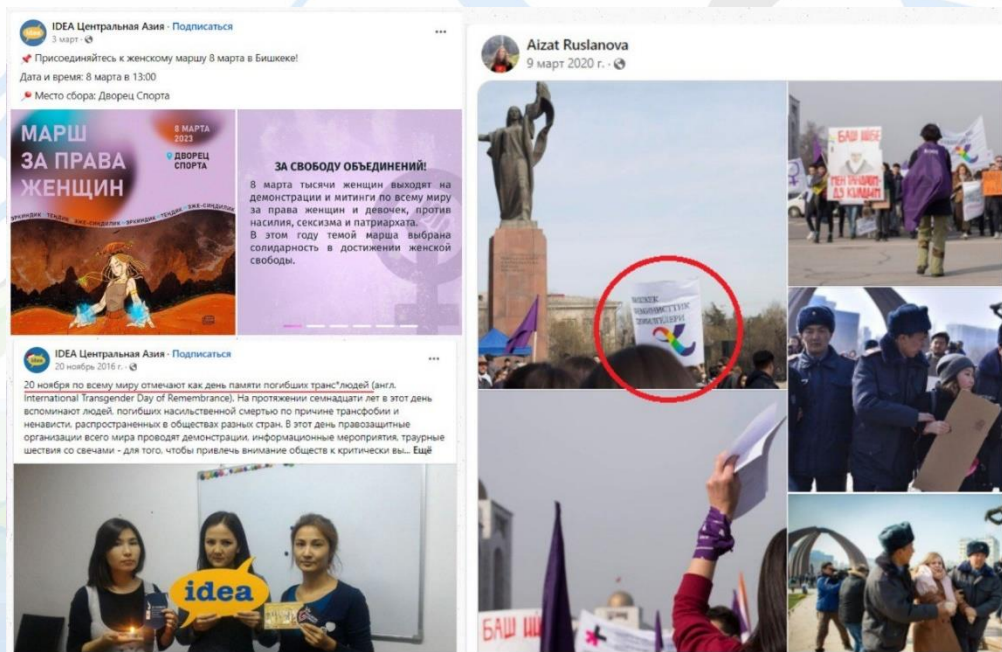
IDEA Центральная Азия · Подписаться
3 март · 

📌 Присоединяйтесь к женскому маршу 8 марта в Бишкеке!

Дата и время: 8 марта в 13:00

📍 Место сбора: Дворец Спорта

МАРШ ЗА ПРАВА ЖЕНЩИН

8 МАРТА 2023

ДВОРЕЦ СПОРТА

ЗА СВОБОДУ ОБЪЕДИНЕНИЙ!

8 марта тысячи женщин выходят на демонстрации и митинги по всему миру за права женщин и девочек, против насилия, сексизма и патриархата. В этом году темой марша выбрана солидарность в достижении женской свободы.

IDEA Центральная Азия · Подписаться
20 ноябрь 2016 г. · 

20 ноября по всему миру отмечают как день памяти погибших транс*людей (англ. International Transgender Day of Remembrance). На протяжении семнадцати лет в этот день вспоминают людей, погибших насильственной смертью по причине трансфобии и ненависти, распространенных в обществах разных стран. В этот день правозащитные организации всего мира проводят демонстрации, информационные мероприятия, траурные шествия со свечами - для того, чтобы привлечь внимание обществ к критически вы... Ещё

idea

Aizat Ruslanova
9 март 2020 г. · 

БАШ ШЕ

МЕН ЭНДИ ЖОК ДЕП КИМАЙМ

БАШ Ш